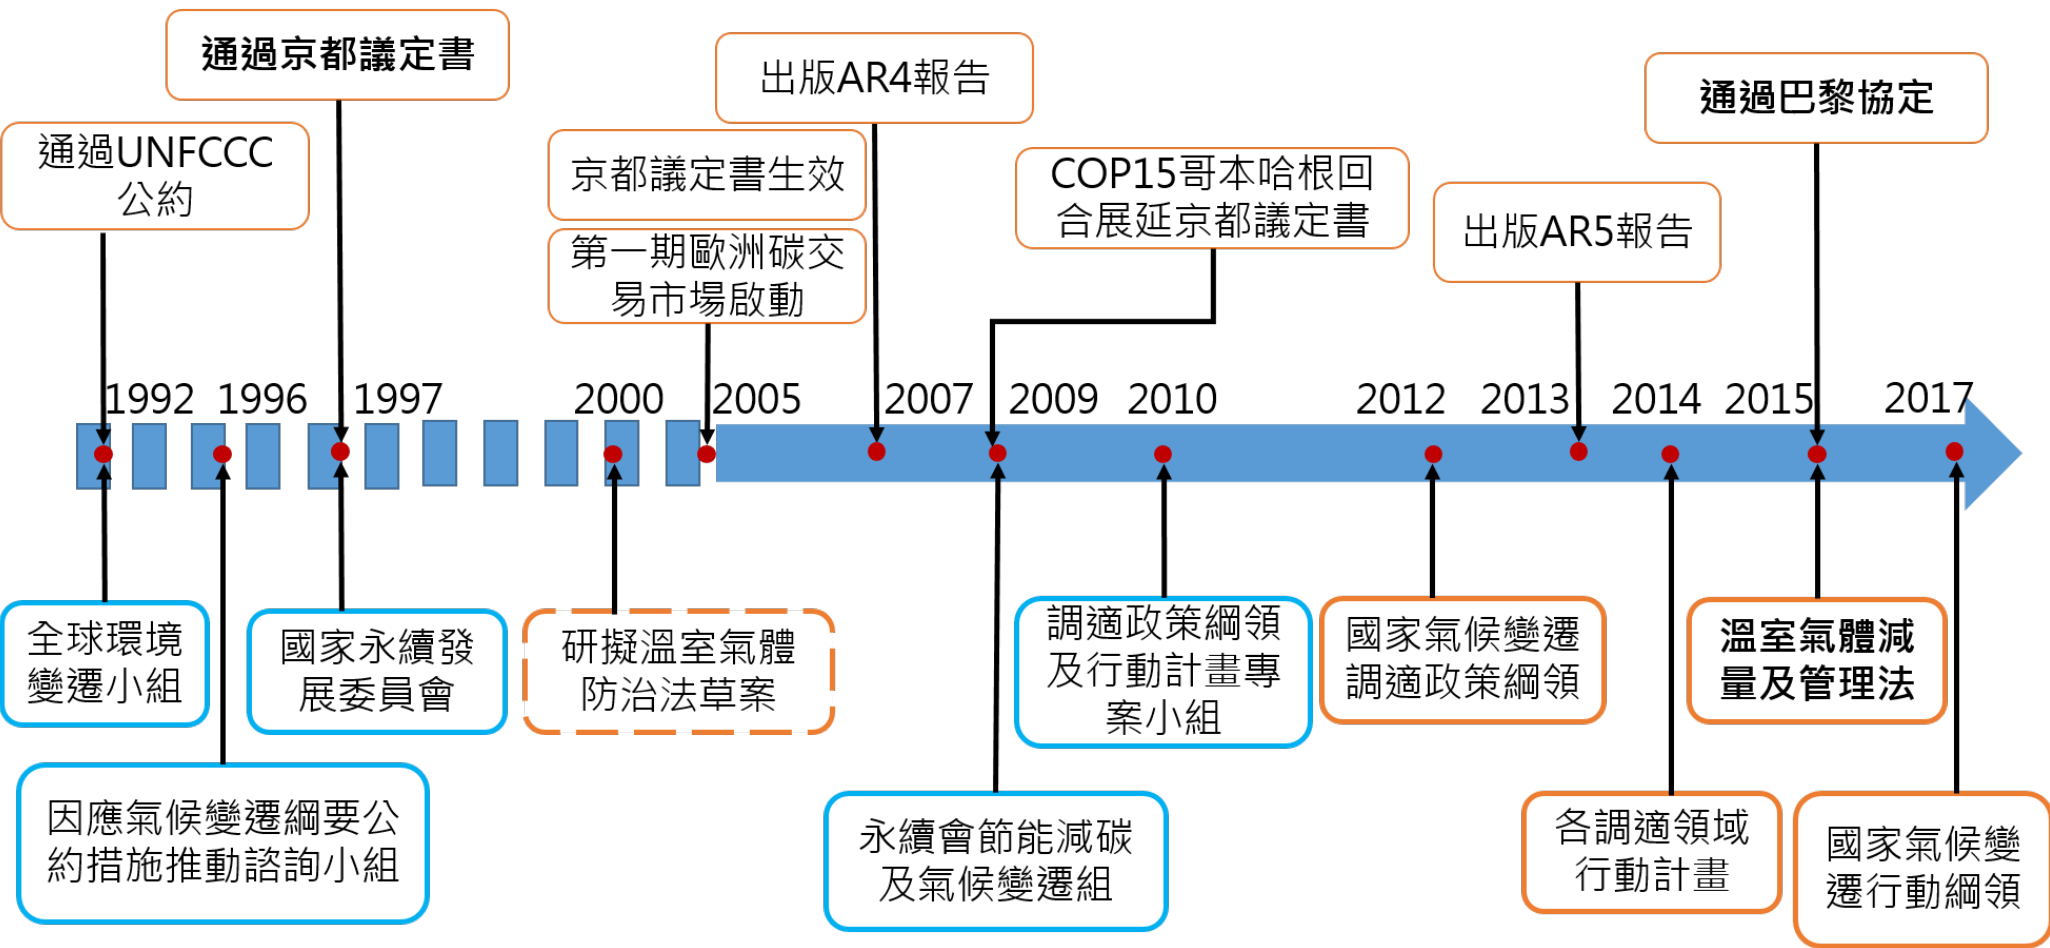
通過京都議定書

出版AR4報告

通過巴黎協定

通過UNFCCC公約

京都議定書生效

COP15哥本哈根回合展延京都議定書

出版AR5報告

第一期歐洲碳交易市場啟動

1992 1996 1997 2000 2005 2007 2009 2010 2012 2013 2014 2015 2017

全球環境變遷小組

國家永續發展委員會

研擬溫室氣體防治法草案

調適政策綱領及行動計畫專案小組

國家氣候變遷調適政策綱領

溫室氣體減量及管理法

因應氣候變遷綱要公約措施推動諮詢小組

永續會節能減碳及氣候變遷組

各調適領域行動計畫

國家氣候變遷行動綱領